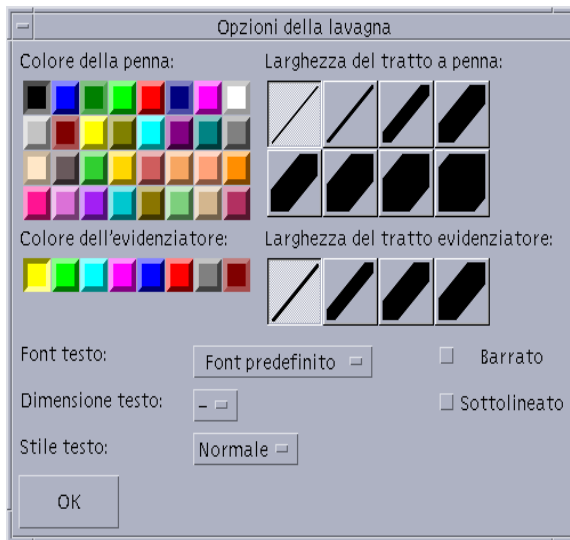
Opzioni della lavagna

Colore della penna:

Larghezza del tratto a penna:

Colore dell'evidenziatore:

Larghezza del tratto evidenziatore:

Font testo: Font predefinito

Barrato

Dimensione testo: –

Sottolineato

Stile testo: Normale

OK